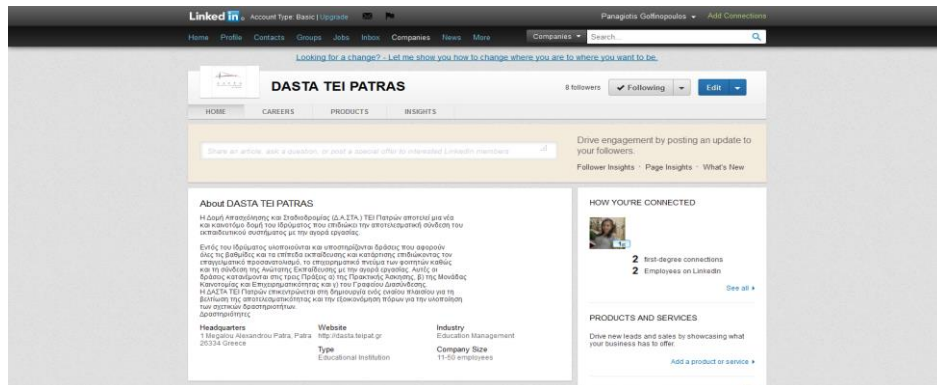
Linked in. Account Type: Basic | Upgrade

Panagiotis Gofinopoulos Add Connections

Home Profile Contacts Groups Jobs Inbox Companies News More

Companies Search...

Looking for a change? - Let me show you how to change where you are to where you want to be.

DASTA TEI PATRAS

8 followers ✔ Following Edit

HOME CAREERS PRODUCTS INSIGHTS

Share an article, ask a question, or post a special offer to interested LinkedIn members

Drive engagement by posting an update to your followers.

Follower Insights · Page Insights · What's New

About DASTA TEI PATRAS

Η Δομή Απασχόλησης και Σταδιοδρομίας (Δ.Α.ΣΤΑ.) ΤΕΙ Πατρών αποτελεί μια νέα και καινοτόμο δομή του Ιδρύματος που επιδιώκει την αποτελεσματική σύνδεση του εκπαιδευτικού συστήματος με την αγορά εργασίας.

Εντός του Ιδρύματος υλοποιούνται και υποστηρίζονται δράσεις που αφορούν όλες τις βαθμίδες και τα επίπεδα εκπαίδευσης και κατάρτισης επιδιώκοντας τον επαγγελματικό προσανατολισμό, το επιχειρηματικό πνεύμα των φοιτητών καθώς και τη σύνδεση της Ανώτατης Εκπαίδευσης με την αγορά εργασίας. Αυτές οι δράσεις καταμένονται στις τρεις Πράξεις α) της Πρακτικής Άσκησης, β) της Μονάδας Καινοτομίας και Επιχειρηματικότητας και γ) του Γραφείου Διασύνδεσης. Η ΔΑΣΤΑ ΤΕΙ Πατρών επικεντρώνεται στη δημιουργία ενός ενιαίου πλαισίου για τη βελτίωση της αποτελεσματικότητας και την εξοικονόμηση πόρων για την υλοποίηση των σχετικών δραστηριοτήτων.
Δραστηριότητες

Headquarters
1 Megalou Alexandrou Patra, Patra 26334 Greece

Website
http://dasta.teipat.gr

Type
Educational Institution

Industry
Education Management

Company Size
11-50 employees

HOW YOU'RE CONNECTED

1st

2 first-degree connections
2 Employees on LinkedIn

See all ▸

PRODUCTS AND SERVICES

Drive new leads and sales by showcasing what your business has to offer.

Add a product or service ▸